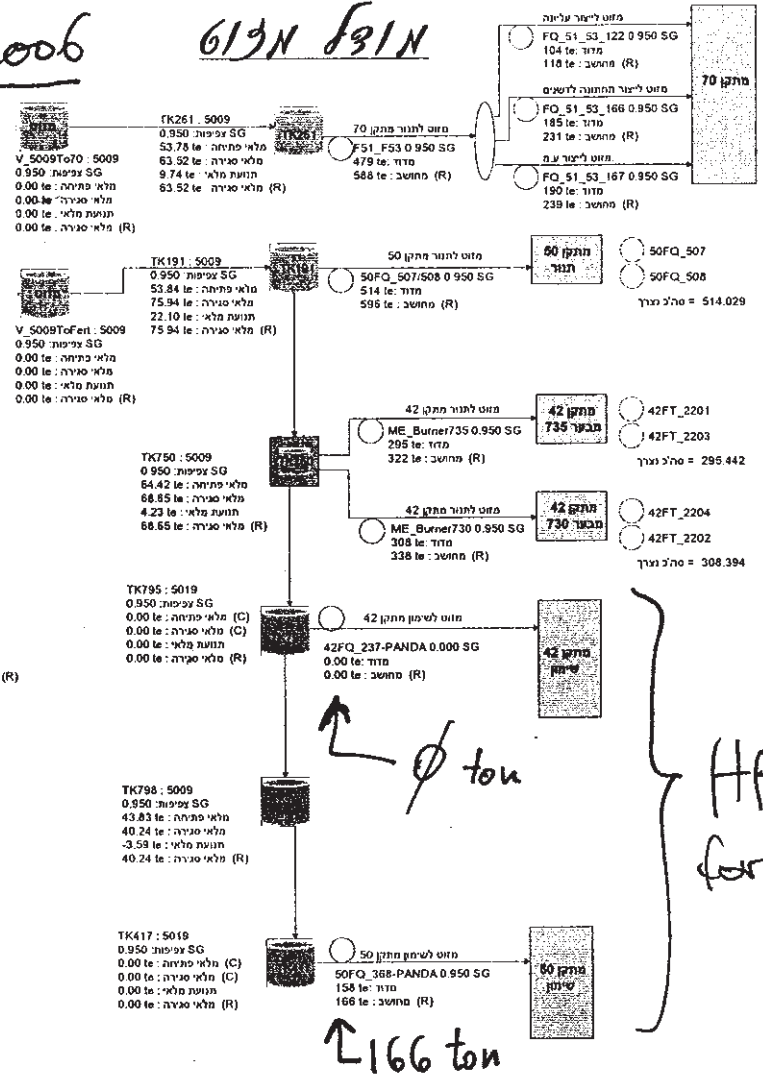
5006 מאזן מזוט

מזוט לייצור עליונה
FQ_51_53_122 0.950 SG
104 te: מדוד
118 te: מחושב (R)

מזוט לייצור התחונה לדשנים
FQ_51_53_166 0.950 SG
185 te: מדוד
231 te: מחושב (R)

מזוט לייצור ע.ח
FQ_51_53_167 0.950 SG
190 te: מדוד
239 te: מחושב (R)

מתקן 70

TK261 : 5009
0.950 צפיפות: SG
53.78 te: מלאי פתיחה
63.52 te: מלאי סגירה
9.74 te: תנועת מלאי
63.52 te: מלאי סגירה (R)

TK261

מזוט לתנור מתקן 70
F51_F53 0.950 SG
479 te: מדוד
588 te: מחושב (R)

V_5009To70 : 5009
0.950 צפיפות: SG
0.00 te: מלאי פתיחה
0.00 te: מלאי סגירה
0.00 te: תנועת מלאי
0.00 te: מלאי סגירה (R)

TK191 : 5009
0.950 צפיפות: SG
53.84 te: מלאי פתיחה
75.94 te: מלאי סגירה
22.10 te: תנועת מלאי
75.94 te: מלאי סגירה (R)

TK191

מזוט לתנור מתקן 50
50FQ_507/508 0.950 SG
514 te: מדוד
596 te: מחושב (R)

מתקן 50 תנור

50FQ_507
50FQ_508
514.029 = סה"כ נצרך

V_5009ToFert : 5009
0.950 צפיפות: SG
0.00 te: מלאי פתיחה
0.00 te: מלאי סגירה
0.00 te: תנועת מלאי
0.00 te: מלאי סגירה (R)

מזוט לתנור מתקן 42
ME_Burner735 0.950 SG
295 te: מדוד
322 te: מחושב (R)

מתקן 42 מבער 735

42FT_2201
42FT_2203
295.442 = סה"כ נצרך

TK750 : 5009
0.950 צפיפות: SG
64.42 te: מלאי פתיחה
68.65 te: מלאי סגירה
4.23 te: תנועת מלאי
68.65 te: מלאי סגירה (R)

מזוט לתנור מתקן 42
ME_Burner730 0.950 SG
308 te: מדוד
338 te: מחושב (R)

מתקן 42 מבער 730

42FT_2204
42FT_2202
308.394 = סה"כ נצרך

TK795 : 5019
0.950 צפיפות: SG
0.00 te: מלאי פתיחה (C)
0.00 te: מלאי סגירה (C)
0.00 te: תנועת מלאי
0.00 te: מלאי סגירה (R)

מזוט לשימון מתקן 42
42FQ_237-PANDA 0.000 SG
0.00 te: מדוד
0.00 te: מחושב (R)

מתקן 42 שימון

(R)

Ø ton

HF
for

TK798 : 5009
0.950 צפיפות: SG
43.83 te: מלאי פתיחה
40.24 te: מלאי סגירה
-3.59 te: תנועת מלאי
40.24 te: מלאי סגירה (R)

TK417 : 5019
0.950 צפיפות: SG
0.00 te: מלאי פתיחה (C)
0.00 te: מלאי סגירה (C)
0.00 te: תנועת מלאי
0.00 te: מלאי סגירה (R)

מזוט לשימון מתקן 50
50FQ_368-PANDA 0.950 SG
158 te: מדוד
166 te: מחושב (R)

מתקן 50 שימון

166 ton